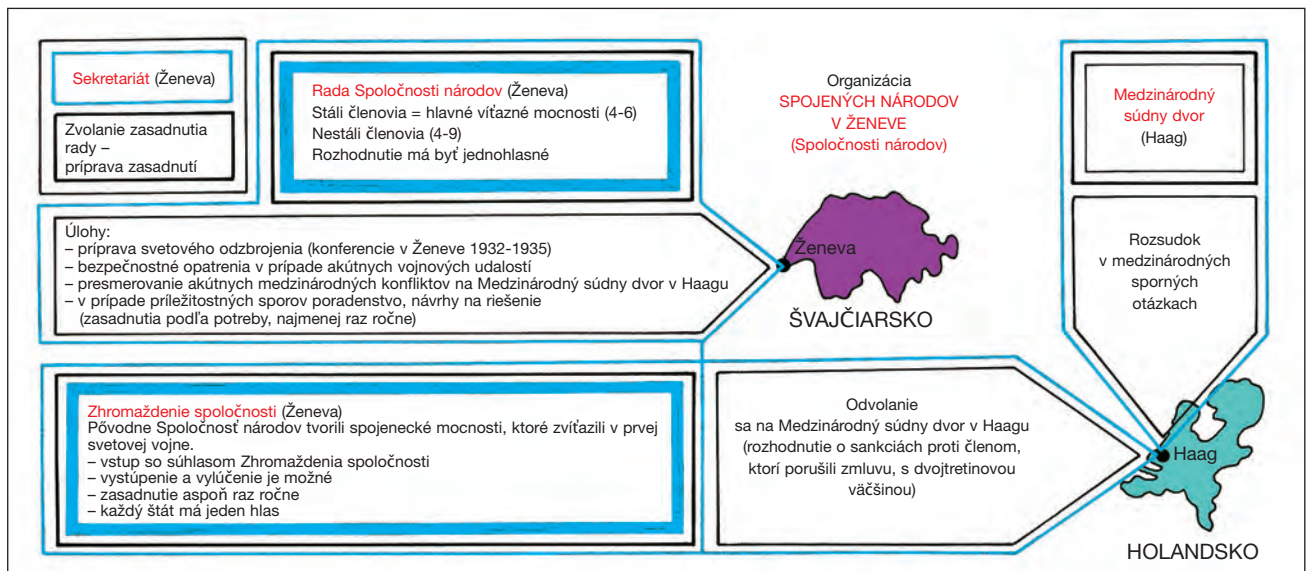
Sekretariát (Ženeva)

Zvolanie zasadnutia rady – príprava zasadnutí

Rada Spoločnosti národov (Ženeva)
Stáli členovia = hlavné víťazné mocnosti (4-6)
Nestáli členovia (4-9)
Rozhodnutie má byť jednohlasné

Organizácia
SPOJENÝCH NÁRODOV
V ŽENEVE
(Spoločnosti národov)

Medzinárodný súdny dvor
(Haag)

Úlohy:
– príprava svetového odzbrojenia (konferencie v Ženeve 1932-1935)
– bezpečnostné opatrenia v prípade akútnych vojnových udalostí
– presmerovanie akútnych medzinárodných konfliktov na Medzinárodný súdny dvor v Haagu
– v prípade príležitostných sporov poradenstvo, návrhy na riešenie
(zasadnutia podľa potreby, najmenej raz ročne)

Ženeva

ŠVAJČIARSKO

Rozsudok v medzinárodných sporných otázkach

Zhromaždenie spoločnosti (Ženeva)
Pôvodne Spoločnosť národov tvorili spojenecké mocnosti, ktoré zvíťazili v prvej svetovej vojne.
– vstup so súhlasom Zhromaždenia spoločnosti
– vystúpenie a vylúčenie je možné
– zasadnutie aspoň raz ročne
– každý štát má jeden hlas

Odvolanie
sa na Medzinárodný súdny dvor v Haagu
(rozhodnutie o sankciách proti členom, ktorí porušili zmluvu, s dvojtretinovou väčšinou)

Haag

HOLANDSKO